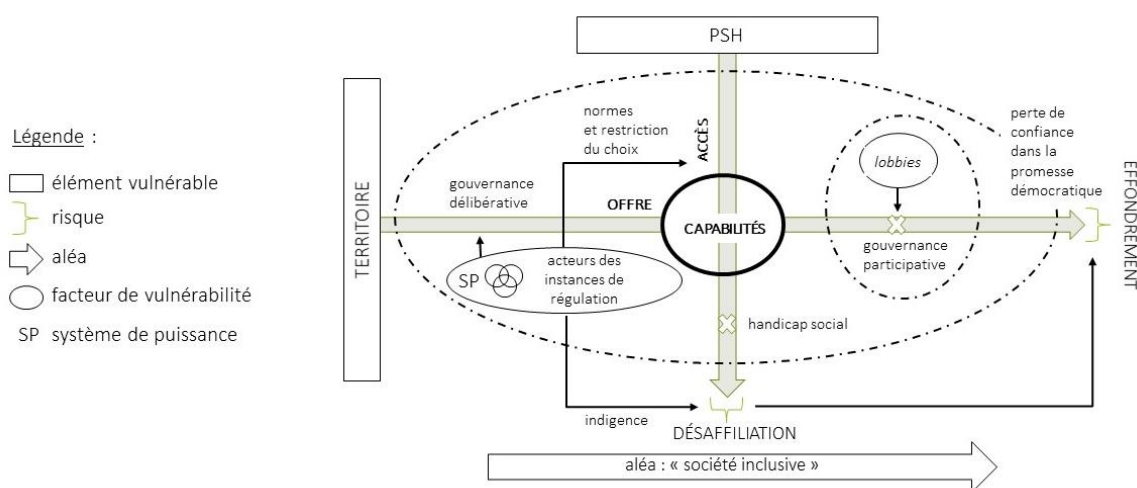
Légende :

élément vulnérable

risque

aléa

facteur de vulnérabilité

SP système de puissance

PSH

TERRITOIRE

normes et restriction du choix

ACCÈS

perte de confiance dans la promesse démocratique

lobbies

EFFONDREMENT

gouvernance délibérative

OFFRE

CAPABILITÉS

gouvernance participative

SP

acteurs des instances de régulation

handicap social

indigence

DÉSAFFILIATION

aléa : « société inclusive »